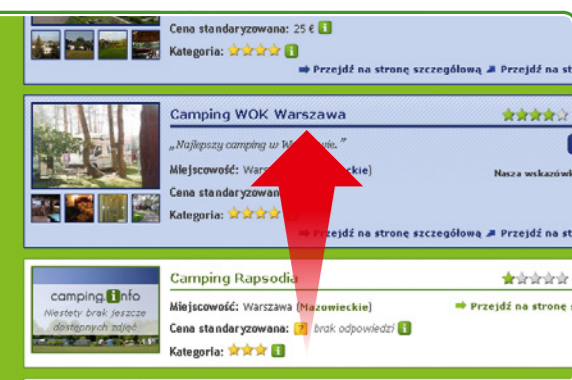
Cena standaryzowana: 25 € i

Kategoria: ☆☆☆☆ i

➡ Przejdź na stronę szczegółową ↗ Przejdź na s

Camping WOK Warszawa

„Najlepszy camping w W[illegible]"

Miejscowość: Wars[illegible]ckie)

Nasza wskazówk

Cena standaryzowana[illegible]

Kategoria: ☆☆☆☆ i

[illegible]jdź na stronę szczegółową ↗ Przejdź na s

camping.info

Niestety brak jeszcze dostępnych zdjęć

Camping Rapsodia

Miejscowość: Warszawa (Mazowieckie)

➡ Przejdź na stronę s

Cena standaryzowana: ? brak odpowiedzi i

Kategoria: ☆☆☆ i